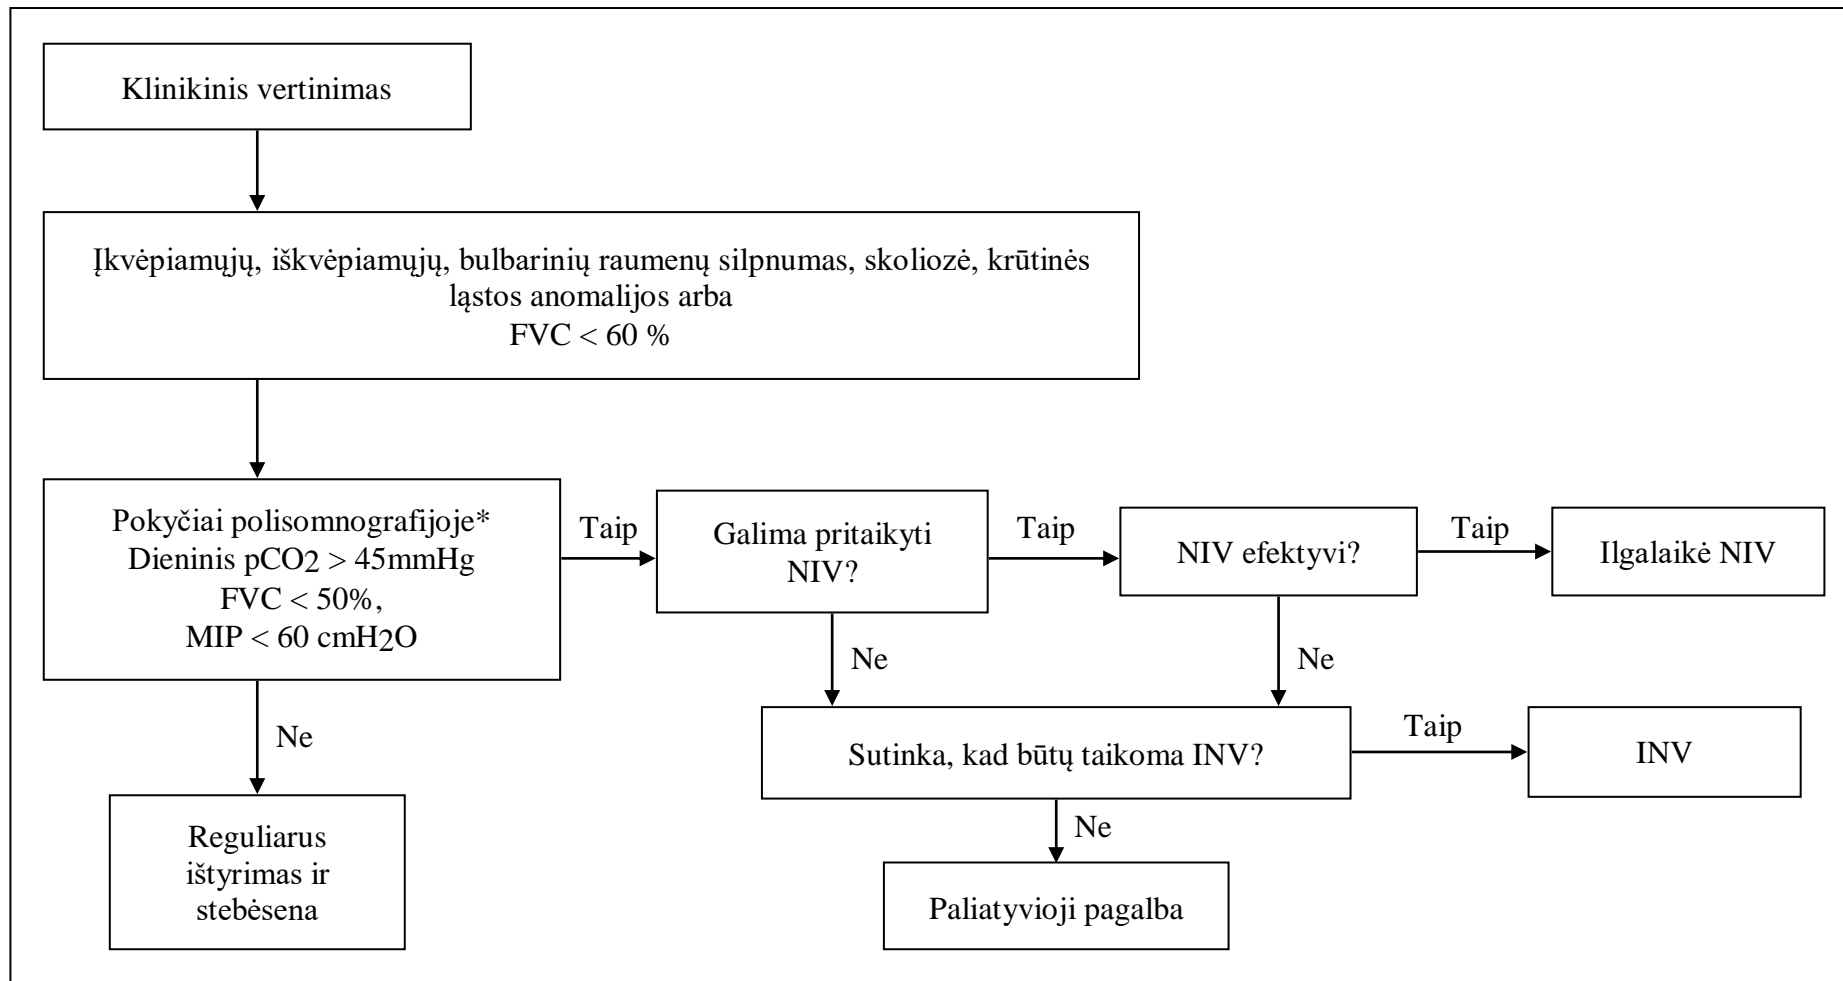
Klinikinis vertinimas

Įkvėpiamųjų, iškvėpiamųjų, bulbarinių raumenų silpnumas, skoliozė, krūtinės ląstos anomalijos arba
FVC < 60 %

Pokyčiai polisomnografijoje*
Dieninis $pCO_2$ > 45mmHg
FVC < 50%,
MIP < 60 $cmH_2O$

Taip

Galima pritaikyti NIV?

Taip

NIV efektyvi?

Taip

Ilgalaikė NIV

Ne

Ne

Ne

Sutinka, kad būtų taikoma INV?

Taip

INV

Ne

Reguliarus ištyrimas ir stebėsena

Paliatyvioji pagalba